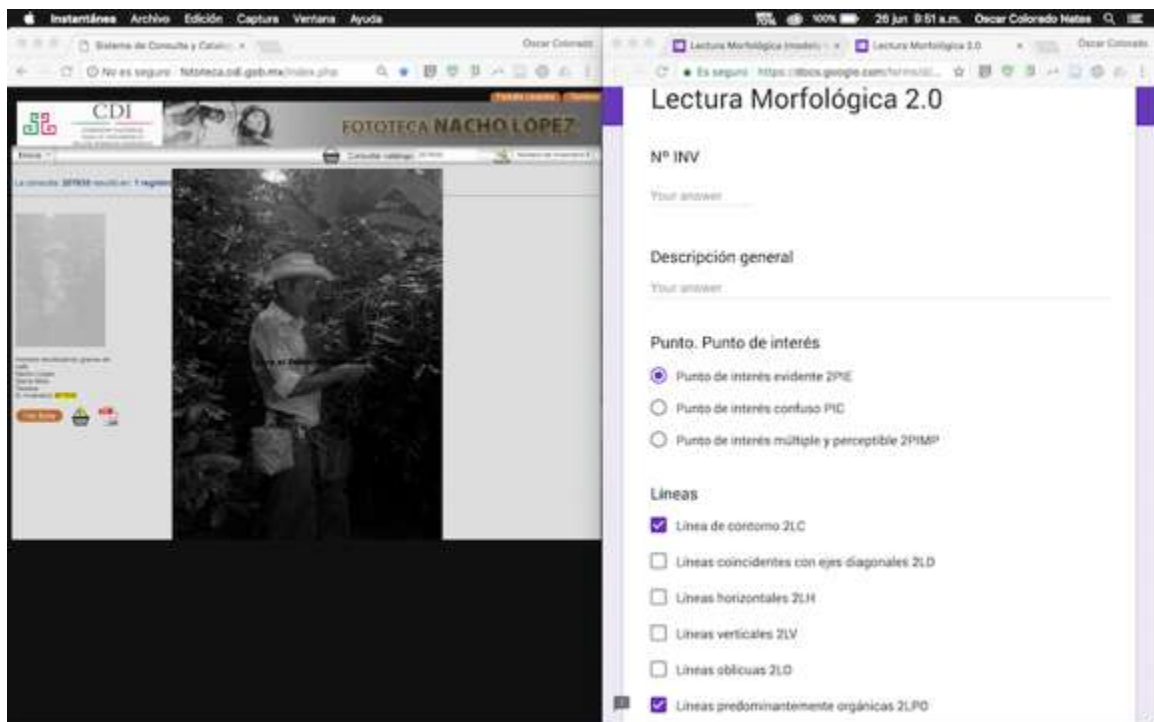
Instantánea Archivo Edición Captura Ventana Ayuda
100% 26 jun 9:51 a.m. Oscar Colorado Nates

Sistema de Consulta y Catalo ×
Oscar Colorado
No es seguro fototeca.cdi.gob.mx/index.php

CDI
FOTOTECA NACHO LÓPEZ
Inicio
Consulta catálogo
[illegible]
La consulta: 307930 resultó en: 1 registro
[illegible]

Lectura Morfológica (modelo) ×
Lectura Morfológica 2.0 ×
Oscar Colorado
Es seguro https://docs.google.com/forms/d/...

Lectura Morfológica 2.0

Nº INV
Your answer

Descripción general
Your answer

Punto. Punto de interés
Punto de interés evidente 2PIE
Punto de interés confuso PIC
Punto de interés múltiple y perceptible 2PIMP

Lineas
Linea de contorno 2LC
Lineas coincidentes con ejes diagonales 2LD
Lineas horizontales 2LH
Lineas verticales 2LV
Lineas oblicuas 2LO
Lineas predominantemente orgánicas 2LPO